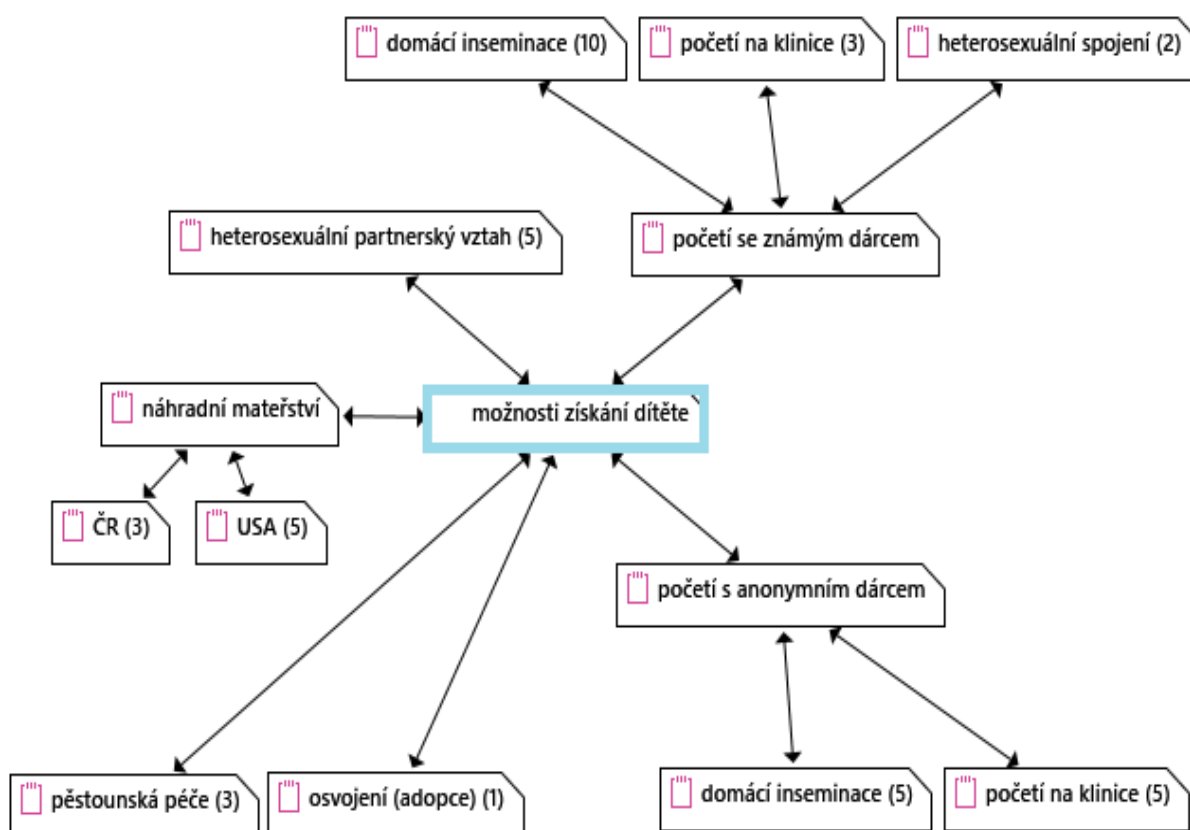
domácí inseminace (10)

početí na klinice (3)

heterosexuální spojení (2)

heterosexuální partnerský vztah (5)

početí se známým dárcem

náhradní mateřství

možnosti získání dítěte

ČR (3)

USA (5)

početí s anonymním dárcem

pěstounská péče (3)

osvojení (adopce) (1)

domácí inseminace (5)

početí na klinice (5)